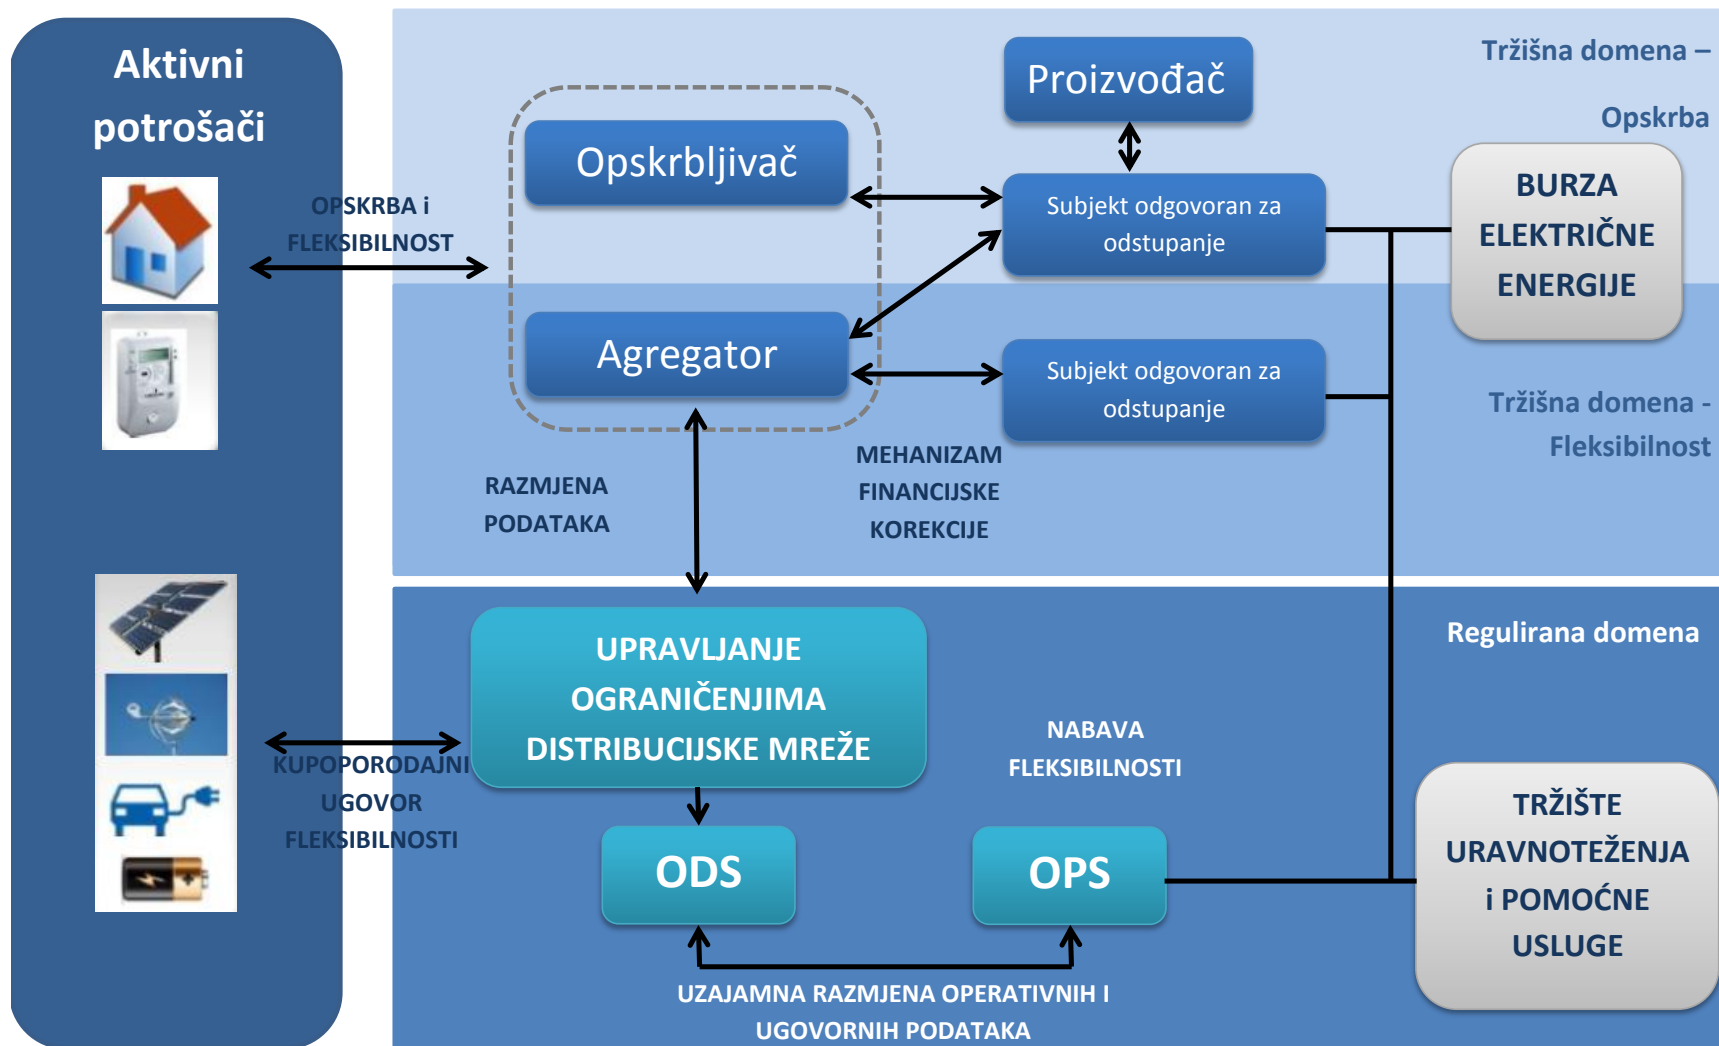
Aktivni potrošači

OPSKRBA i FLEKSIBILNOST

KUPOPORODAJNI UGOVOR FLEKSIBILNOSTI

Opskrbljivač

Agregator

Proizvođač

Subjekt odgovoran za odstupanje

Subjekt odgovoran za odstupanje

Tržišna domena – Opskrba

BURZA ELEKTRIČNE ENERGIJE

Tržišna domena - Fleksibilnost

RAZMJENA PODATAKA

MEHANIZAM FINANCIJSKE KOREKCIJE

Regulirana domena

UPRAVLJANJE OGRANIČENJIMA DISTRIBUCIJSKE MREŽE

NABAVA FLEKSIBILNOSTI

ODS

OPS

TRŽIŠTE URAVNOTEŽENJA i POMOĆNE USLUGE

UZAJAMNA RAZMJENA OPERATIVNIH I UGOVORNIH PODATAKA